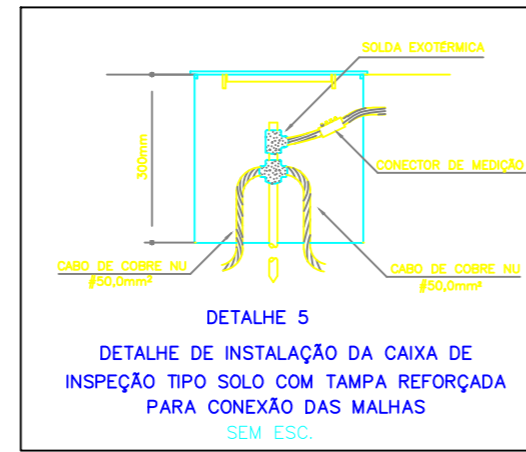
SOLDA EXOTÉRMICA

300mm

CONECTOR DE MEDIÇÃO

CABO DE COBRE NU
Ø50,0mm²

CABO DE COBRE NU
Ø50,0mm²

DETALHE 5

DETALHE DE INSTALAÇÃO DA CAIXA DE INSPEÇÃO TIPO SOLO COM TAMPA REFORÇADA PARA CONEXÃO DAS MALHAS

SEM ESC.